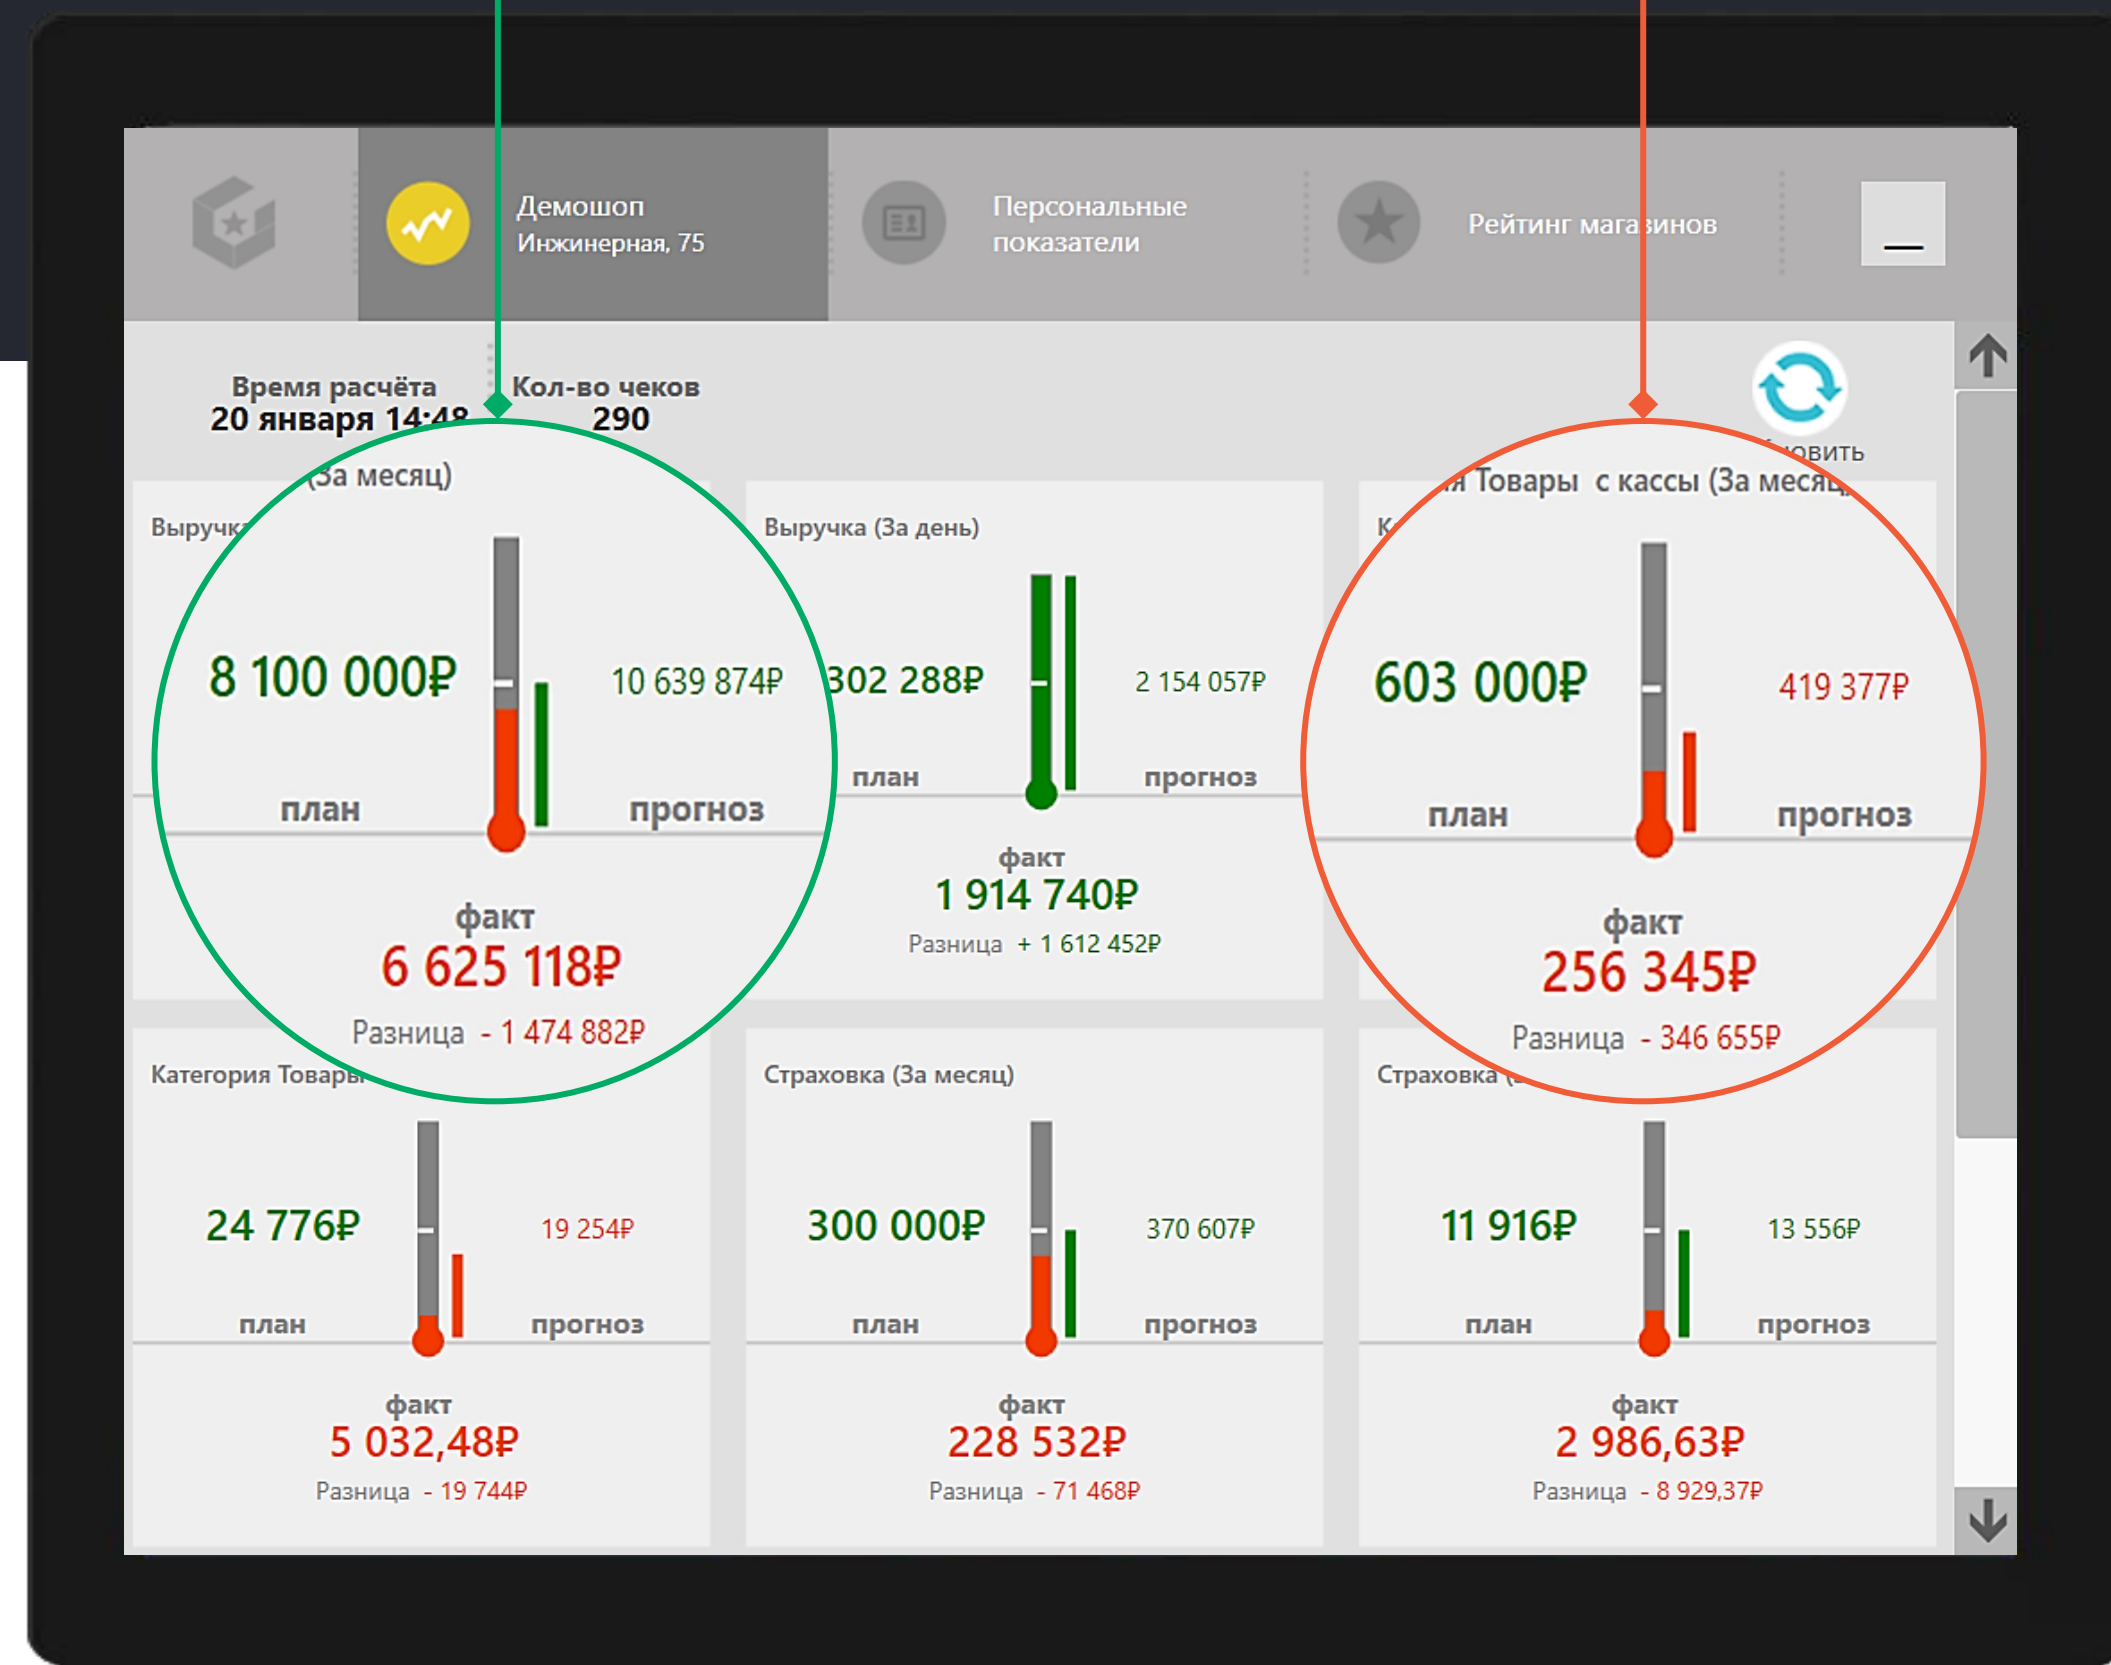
Демошоп
Инжинерная, 75

Персональные показатели

Рейтинг магазинов

Время расчёта
20 января 14:48

Кол-во чеков
290

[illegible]овить

Выручка (За месяц)

8 100 000₽
план

10 639 874₽
прогноз

факт
6 625 118₽
Разница - 1 474 882₽

Выручка (За день)

302 288₽
план

2 154 057₽
прогноз

факт
1 914 740₽
Разница + 1 612 452₽

К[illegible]я Товары с кассы (За месяц)

603 000₽
план

419 377₽
прогноз

факт
256 345₽
Разница - 346 655₽

Категория Товары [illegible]

24 776₽
план

19 254₽
прогноз

факт
5 032,48₽
Разница - 19 744₽

Страховка (За месяц)

300 000₽
план

370 607₽
прогноз

факт
228 532₽
Разница - 71 468₽

Страховка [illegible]

11 916₽
план

13 556₽
прогноз

факт
2 986,63₽
Разница - 8 929,37₽